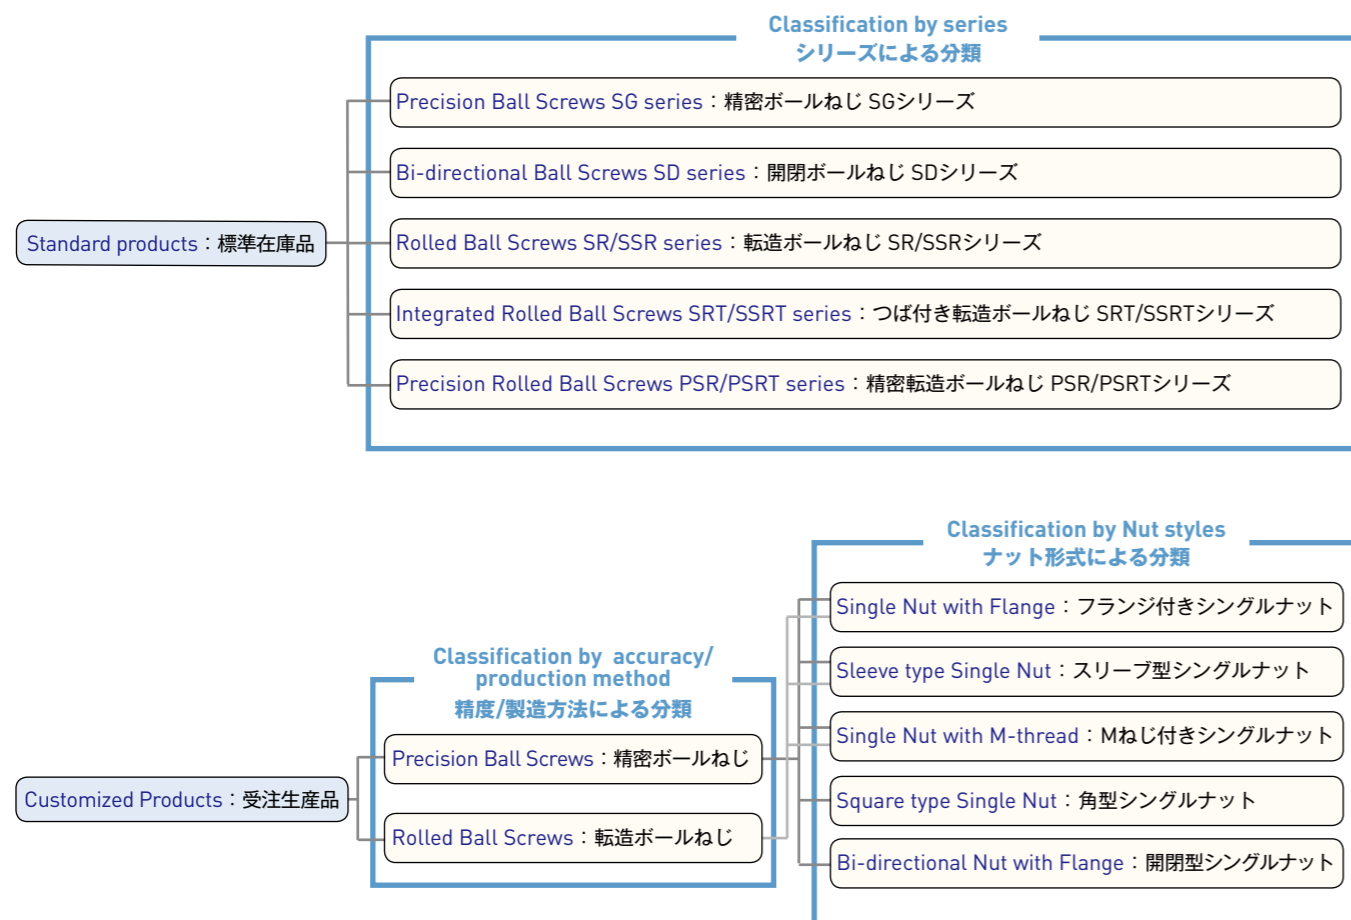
Classification by series
シリーズによる分類

Standard products：標準在庫品

Precision Ball Screws SG series：精密ボールねじ SGシリーズ

Bi-directional Ball Screws SD series：開閉ボールねじ SDシリーズ

Rolled Ball Screws SR/SSR series：転造ボールねじ SR/SSRシリーズ

Integrated Rolled Ball Screws SRT/SSRT series：つば付き転造ボールねじ SRT/SSRTシリーズ

Precision Rolled Ball Screws PSR/PSRT series：精密転造ボールねじ PSR/PSRTシリーズ

Classification by Nut styles
ナット形式による分類

Classification by accuracy/ production method
精度/製造方法による分類

Customized Products：受注生産品

Precision Ball Screws：精密ボールねじ

Rolled Ball Screws：転造ボールねじ

Single Nut with Flange：フランジ付きシングルナット

Sleeve type Single Nut：スリーブ型シングルナット

Single Nut with M-thread：Mねじ付きシングルナット

Square type Single Nut：角型シングルナット

Bi-directional Nut with Flange：開閉型シングルナット